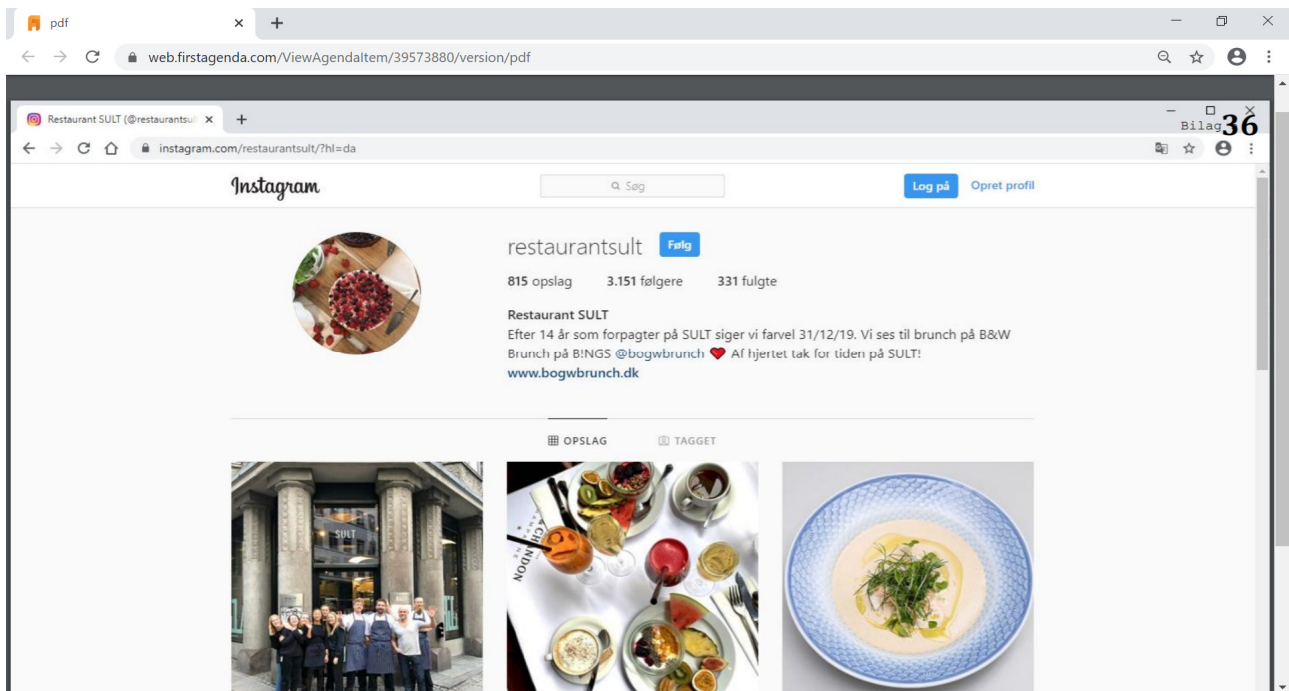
pdf

web.firstagenda.com/ViewAgendaItem/39573880/version/pdf

Restaurant SULT (@restaurantsul

Bilag 36

instagram.com/restaurantsult/?hl=da

Instagram

Søg

Log på

Opret profil

restaurantsult

Følg

815 opslag 3.151 følgere 331 fulgte

Restaurant SULT

Efter 14 år som forpagter på SULT siger vi farvel 31/12/19. Vi ses til brunch på B&W Brunch på B!NGS @bogwbrunch ❤️ Af hjertet tak for tiden på SULT!

www.bogwbrunch.dk

OPSLAG

TAGGET

SULT

NDON